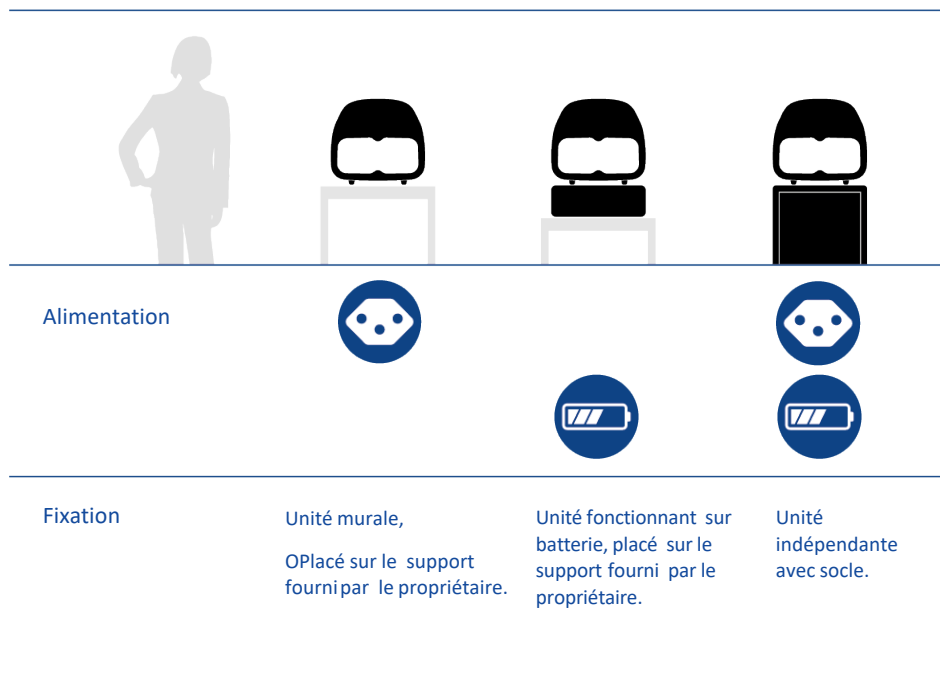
Alimentation

Fixation

Unité murale,

OPlacé sur le support fourni par le propriétaire.

Unité fonctionnant sur batterie, placé sur le support fourni par le propriétaire.

Unité indépendante avec socle.